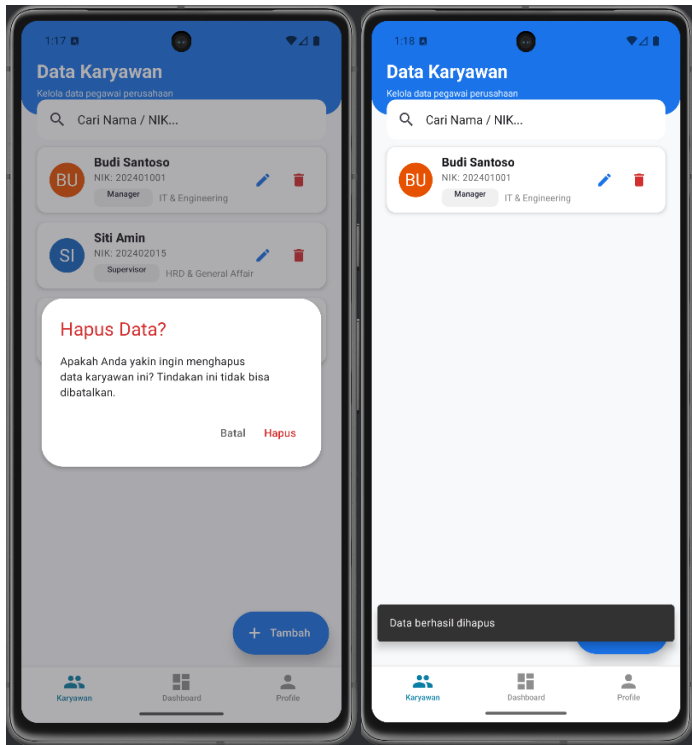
1:17

Data Karyawan

Kelola data pegawai perusahaan

Cari Nama / NIK...

BU Budi Santoso
NIK: 202401001
Manager IT & Engineering

SI Siti Amin
NIK: 202402015
Supervisor HRD & General Affair

Hapus Data?

Apakah Anda yakin ingin menghapus data karyawan ini? Tindakan ini tidak bisa dibatalkan.

Batal Hapus

+ Tambah

Karyawan Dashboard Profile

1:18

Data Karyawan

Kelola data pegawai perusahaan

Cari Nama / NIK...

BU Budi Santoso
NIK: 202401001
Manager IT & Engineering

Data berhasil dihapus

Karyawan Dashboard Profile